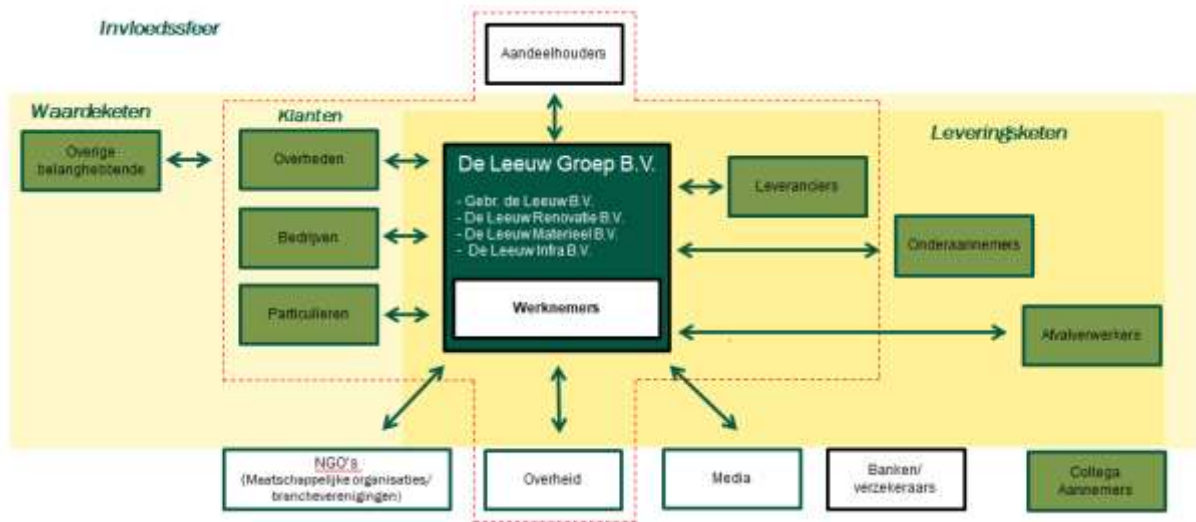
Invloedssfeer

Aandeelhouders

Waardeketen

Overige belanghebbende

Klanten

Overheden

Bedrijven

Particulieren

De Leeuw Groep B.V.

- Gebr. de Leeuw B.V.
- De Leeuw Renovatie B.V.
- De Leeuw Materieel B.V.
- De Leeuw Infra B.V.

Werknemers

Leveringsketen

Leveranciers

Onderaannemers

Afvalverwerkers

NGO's (Maatschappelijke organisaties/ brancheverenigingen)

Overheid

Media

Banken/ verzekeraars

Collega Aannemers